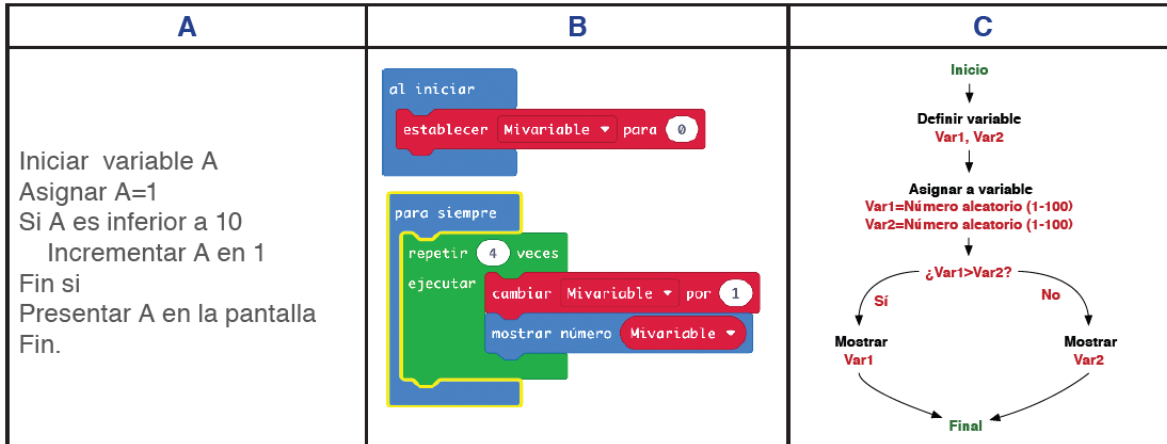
| A | B | C |
|---|---|---|
| Iniciar variable A<br>Asignar A=1<br>Si A es inferior a 10<br>Incrementar A en 1<br>Fin si<br>Presentar A en la pantalla<br>Fin. | al iniciar<br>establecer Mivariable ▾ para 0<br><br>para siempre<br>repetir 4 veces<br>ejecutar cambiar Mivariable ▾ por 1<br>mostrar número Mivariable ▾ | Inicio<br>Definir variable<br>Var1, Var2<br>Asignar a variable<br>Var1=Número aleatorio (1-100)<br>Var2=Número aleatorio (1-100)<br>¿Var1>Var2?<br>Sí<br>No<br>Mostrar<br>Var1<br>Mostrar<br>Var2<br>Final |